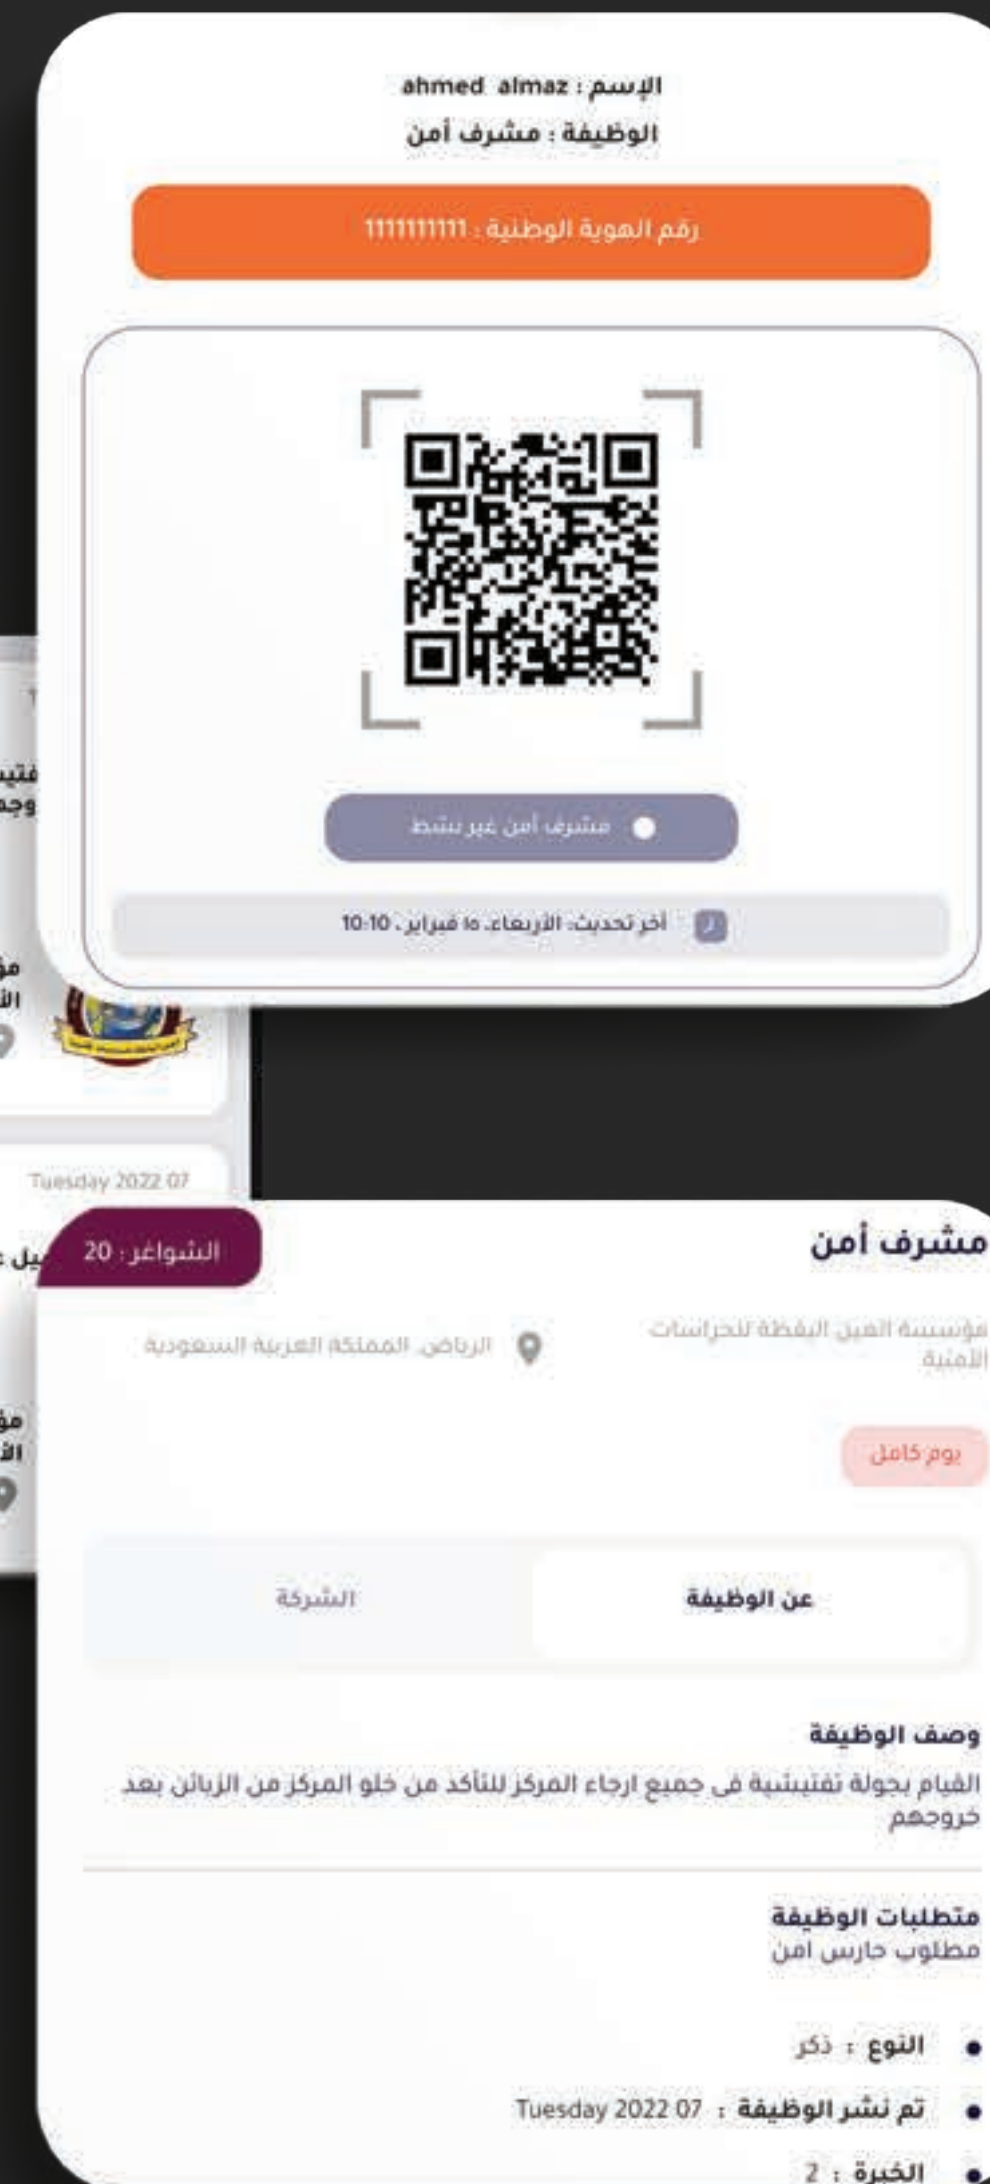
الإسم : ahmed almaz
الوظيفة : مشرف أمن

رقم الهوية الوطنية : 1111111111

مشرف أمن غير نشط

أخر تحديث: الأربعاء، ١٥ فبراير ، 10:10

Tuesday 2022 07

مشرف أمن

الشواغر : 20

مؤسسة العين اليقظة للحراسات الأمنية

الرياض، المملكة العربية السعودية

يوم كامل

عن الوظيفة

الشركة

وصف الوظيفة
القيام بجولة تفتيشية فى جميع ارجاء المركز للتأكد من خلو المركز من الزبائن بعد خروجهم

متطلبات الوظيفة
مطلوب حارس امن

• النوع : ذكر
• تم نشر الوظيفة : Tuesday 2022 07
• الخبرة : 2